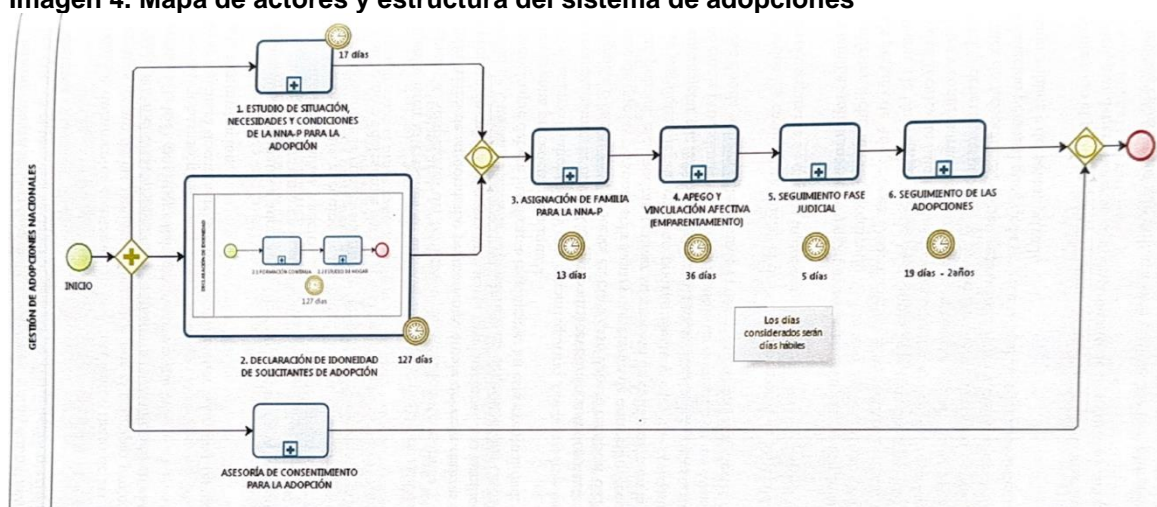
Imagen 4. Mapa de actores y estructura del sistema de adopciones

GESTIÓN DE ADOPCIONES NACIONALES

INICIO

17 días

1. ESTUDIO DE SITUACIÓN, NECESIDADES Y CONDICIONES DE LA NNA-P PARA LA ADOPCIÓN

DECLARACIÓN DE IDONEIDAD

2.1 FORMACIÓN CONTINUA

2.2 ESTUDIO DE HOGAR

127 días

127 días

2. DECLARACIÓN DE IDONEIDAD DE SOLICITANTES DE ADOPCIÓN

3. ASIGNACIÓN DE FAMILIA PARA LA NNA-P

13 días

4. APEGO Y VINCULACIÓN AFECTIVA (EMPARENTAMIENTO)

36 días

5. SEGUIMIENTO FASE JUDICIAL

5 días

6. SEGUIMIENTO DE LAS ADOPCIONES

19 días - 2años

Los días considerados serán días hábiles

ASESORÍA DE CONSENTIMIENTO PARA LA ADOPCIÓN